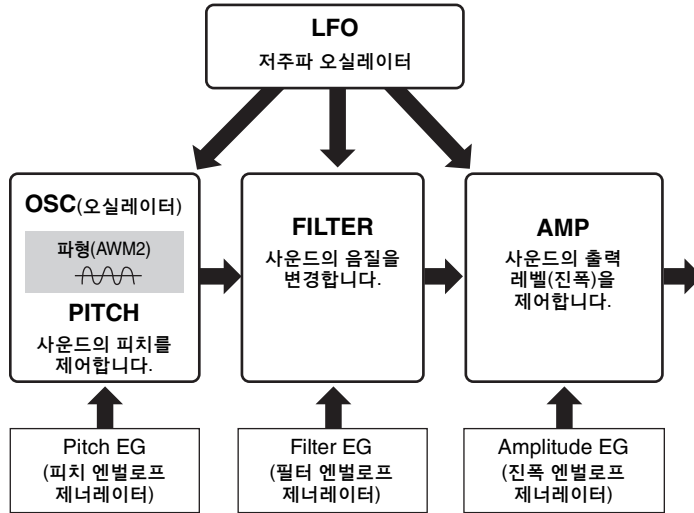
LFO
저주파 오실레이터

OSC(오실레이터)

파형(AWM2)

PITCH
사운드의 피치를 제어합니다.

FILTER
사운드의 음질을 변경합니다.

AMP
사운드의 출력 레벨(진폭)을 제어합니다.

Pitch EG
(피치 엔벌로프 제너레이터)

Filter EG
(필터 엔벌로프 제너레이터)

Amplitude EG
(진폭 엔벌로프 제너레이터)